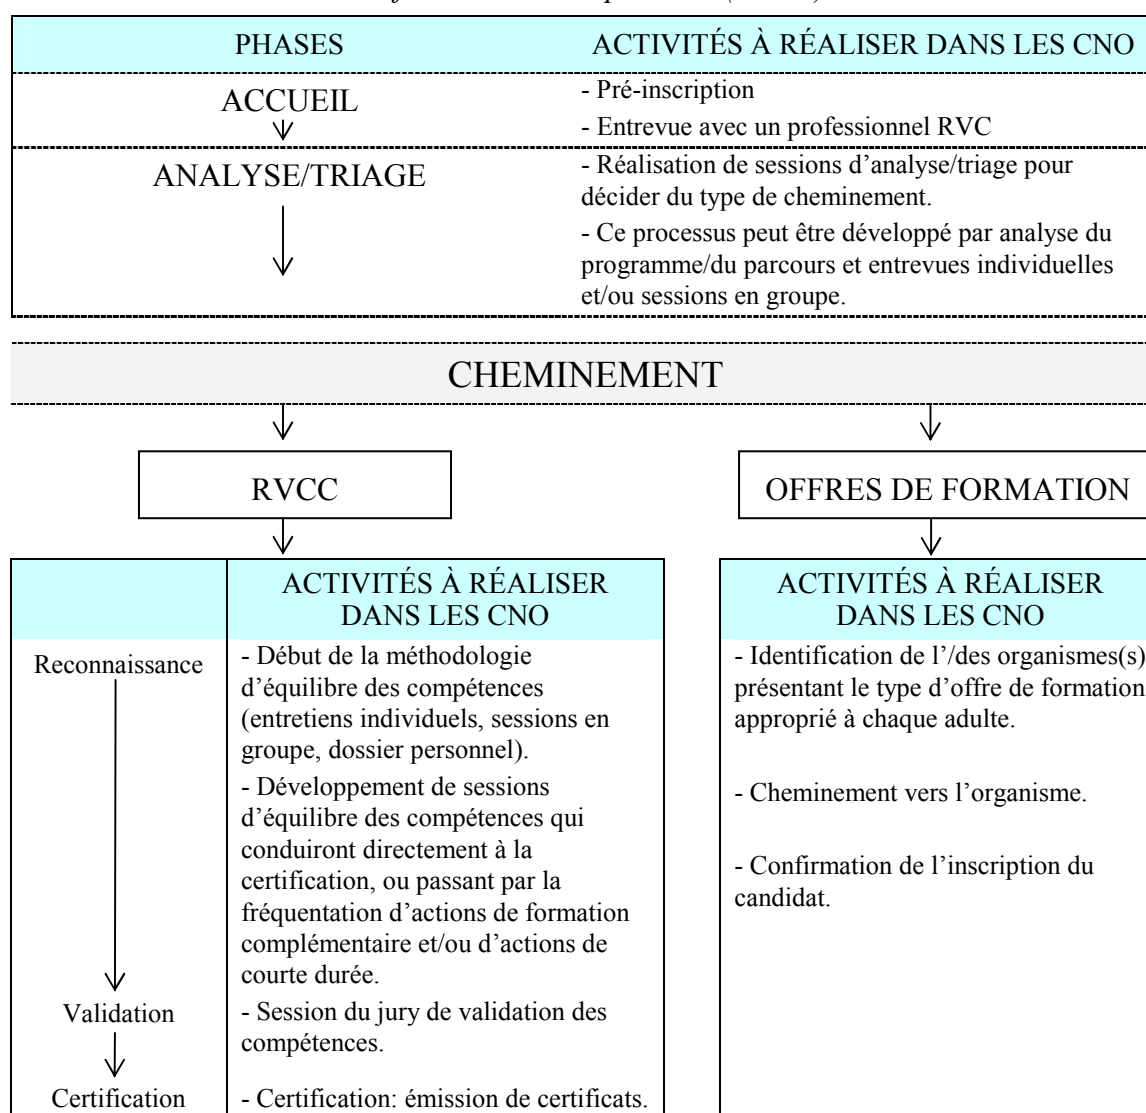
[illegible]

| PHASES | ACTIVITÉS À RÉALISER DANS LES CNO |
|---|---|
| ACCUEIL | - Pré-inscription<br>- Entrevue avec un professionnel RVC |
| ANALYSE/TRIAGE | - Réalisation de sessions d'analyse/triage pour décider du type de cheminement.<br>- Ce processus peut être développé par analyse du programme/du parcours et entrevues individuelles et/ou sessions en groupe. |

CHEMINEMENT

RVCC

| | ACTIVITÉS À RÉALISER DANS LES CNO |
|---|---|
| Reconnaissance | - Début de la méthodologie d'équilibre des compétences (entretiens individuels, sessions en groupe, dossier personnel).<br>- Développement de sessions d'équilibre des compétences qui conduiront directement à la certification, ou passant par la fréquentation d'actions de formation complémentaire et/ou d'actions de courte durée. |
| Validation | - Session du jury de validation des compétences. |
| Certification | - Certification: émission de certificats. |

OFFRES DE FORMATION

| ACTIVITÉS À RÉALISER DANS LES CNO |
|---|
| - Identification de l'/des organismes(s) présentant le type d'offre de formation approprié à chaque adulte.<br>- Cheminement vers l'organisme.<br>- Confirmation de l'inscription du candidat. |